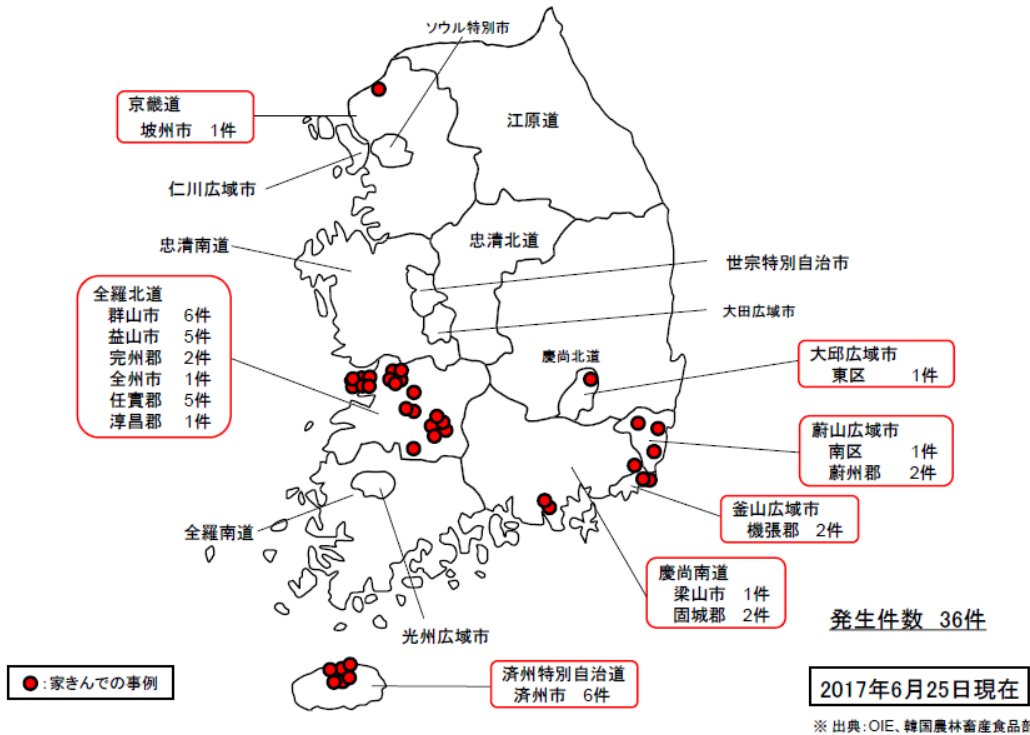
ソウル特別市

京畿道
坡州市 1件

江原道

仁川広域市

忠清南道

忠清北道

世宗特別自治市

全羅北道
群山市 6件
益山市 5件
完州郡 2件
全州市 1件
任實郡 5件
淳昌郡 1件

大田広域市

慶尚北道

大邱広域市
東区 1件

蔚山広域市
南区 1件
蔚州郡 2件

釜山広域市
機張郡 2件

全羅南道

慶尚南道
梁山市 1件
固城郡 2件

光州広域市

発生件数 36件

:家きんでの事例

済州特別自治道
済州市 6件

2017年6月25日現在

※ 出典:OIE、韓国農林畜産食品部